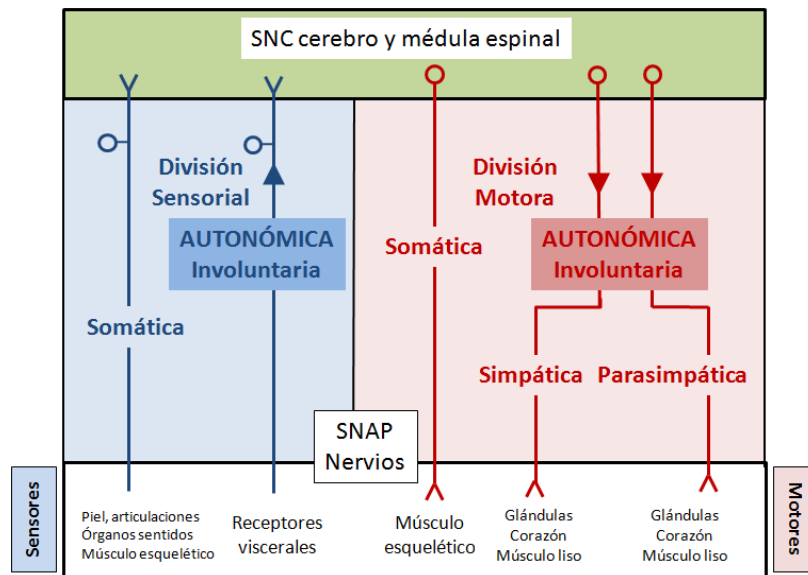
SNC cerebro y médula espinal

División Sensorial

AUTONÓMICA Involuntaria

Somática

División Motora

Somática

AUTONÓMICA Involuntaria

Simpática

Parasimpática

SNAP Nervios

Sensores

Piel, articulaciones
Órganos sentidos
Músculo esquelético

Receptores viscerales

Músculo esquelético

Glándulas
Corazón
Músculo liso

Glándulas
Corazón
Músculo liso

Motores